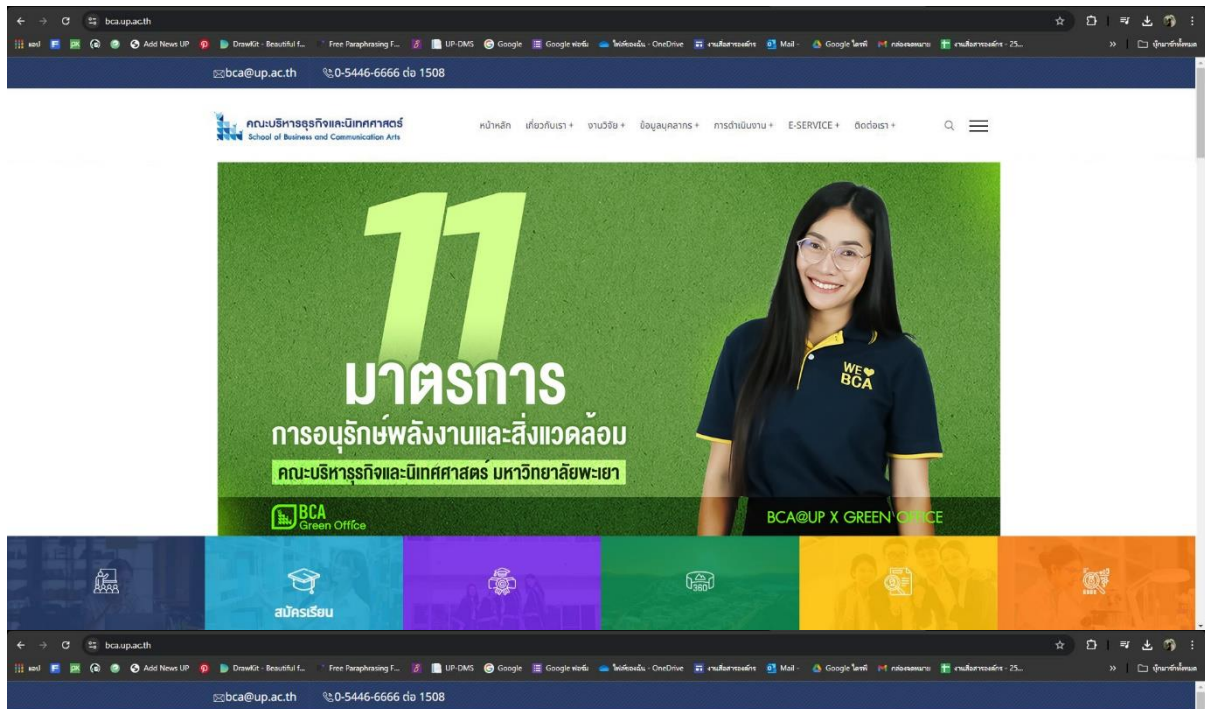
bca.up.ac.th

แอป Add News UP DrawKit - Beautiful f... Free Paraphrasing F... UP-DMS Google Google ฟอร์ม ไฟล์ของฉัน - OneDrive งานสื่อสารองค์กร Mail - Google ไดรฟ์ กล่องจดหมาย งานสื่อสารองค์กร - 25... บุ๊กมาร์กทั้งหมด

bca@up.ac.th 0-5446-6666 ต่อ 1508

คณะบริหารธุรกิจและนิเทศศาสตร์
School of Business and Communication Arts

หน้าหลัก เกี่ยวกับเรา + งานวิจัย + ข้อมูลบุคลากร + การดำเนินงาน + E-SERVICE + ติดต่อเรา +

11
มาตรการ
การอนุรักษ์พลังงานและสิ่งแวดล้อม
คณะบริหารธุรกิจและนิเทศศาสตร์ มหาวิทยาลัยพะเยา

BCA Green Office

WE BCA

BCA@UP X GREEN OFFICE

สมัครเรียน

bca.up.ac.th

แอป Add News UP DrawKit - Beautiful f... Free Paraphrasing F... UP-DMS Google Google ฟอร์ม ไฟล์ของฉัน - OneDrive งานสื่อสารองค์กร Mail - Google ไดรฟ์ กล่องจดหมาย งานสื่อสารองค์กร - 25... บุ๊กมาร์กทั้งหมด

bca@up.ac.th 0-5446-6666 ต่อ 1508